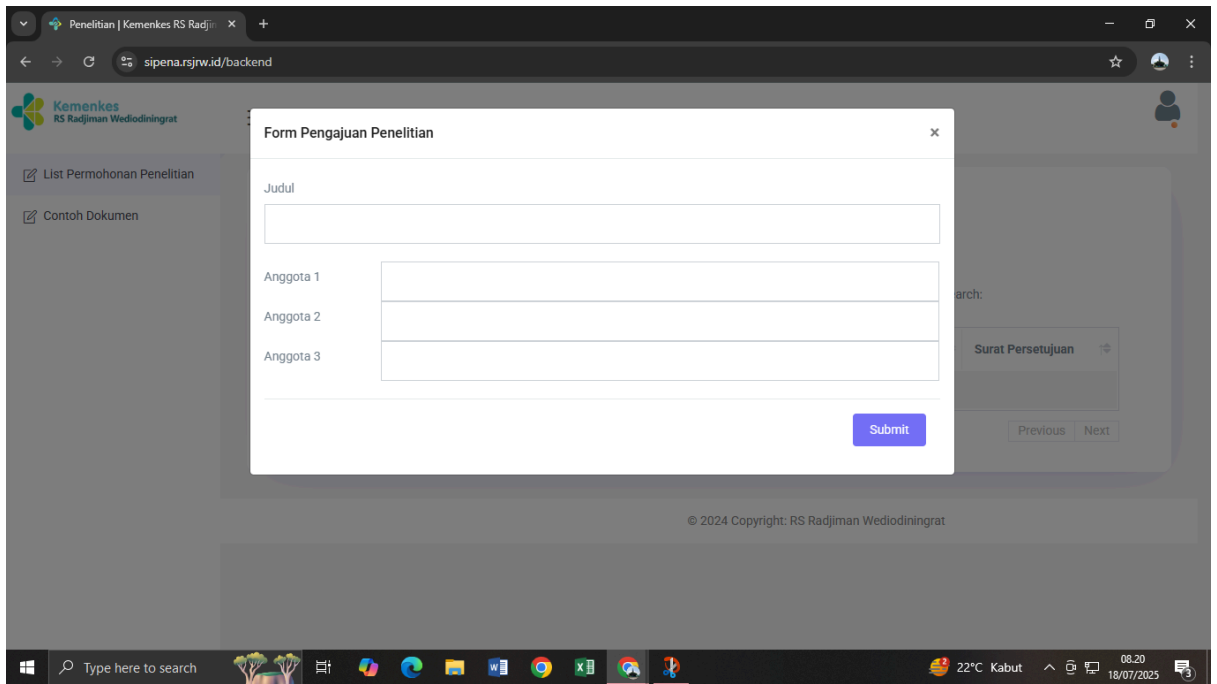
Penelitian | Kemenkes RS Radjin ×
+
sipena.rsjrw.id/backend

Kemenkes
RS Radjiman Wediodiningrat

List Permohonan Penelitian
Contoh Dokumen

Form Pengajuan Penelitian
×

Judul

Anggota 1
Anggota 2
Anggota 3

Submit

arch:
Surat Persetujuan
Previous Next

© 2024 Copyright: RS Radjiman Wediodiningrat

Type here to search
22°C Kabut
08.20
18/07/2025